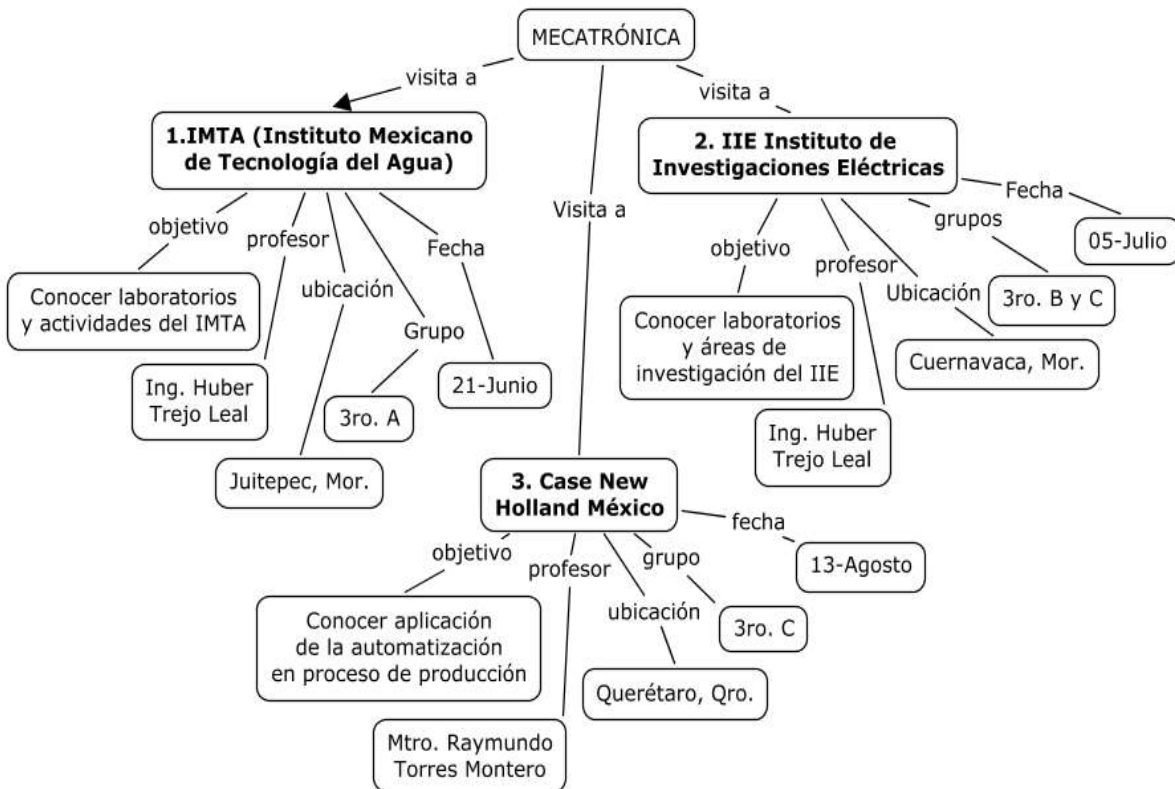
MECATRÓNICA

visita a

1.IMTA (Instituto Mexicano de Tecnología del Agua)

objetivo

Conocer laboratorios y actividades del IMTA

profesor

Ing. Huber Trejo Leal

ubicación

Juitepec, Mor.

Grupo

3ro. A

Fecha

21-Junio

Visita a

visita a

2. IIE Instituto de Investigaciones Eléctricas

objetivo

Conocer laboratorios y áreas de investigación del IIE

profesor

Ing. Huber Trejo Leal

Ubicación

Cuernavaca, Mor.

grupos

3ro. B y C

Fecha

05-Julio

3. Case New Holland México

objetivo

Conocer aplicación de la automatización en proceso de producción

profesor

Mtro. Raymundo Torres Montero

ubicación

Querétaro, Qro.

grupo

3ro. C

fecha

13-Agosto